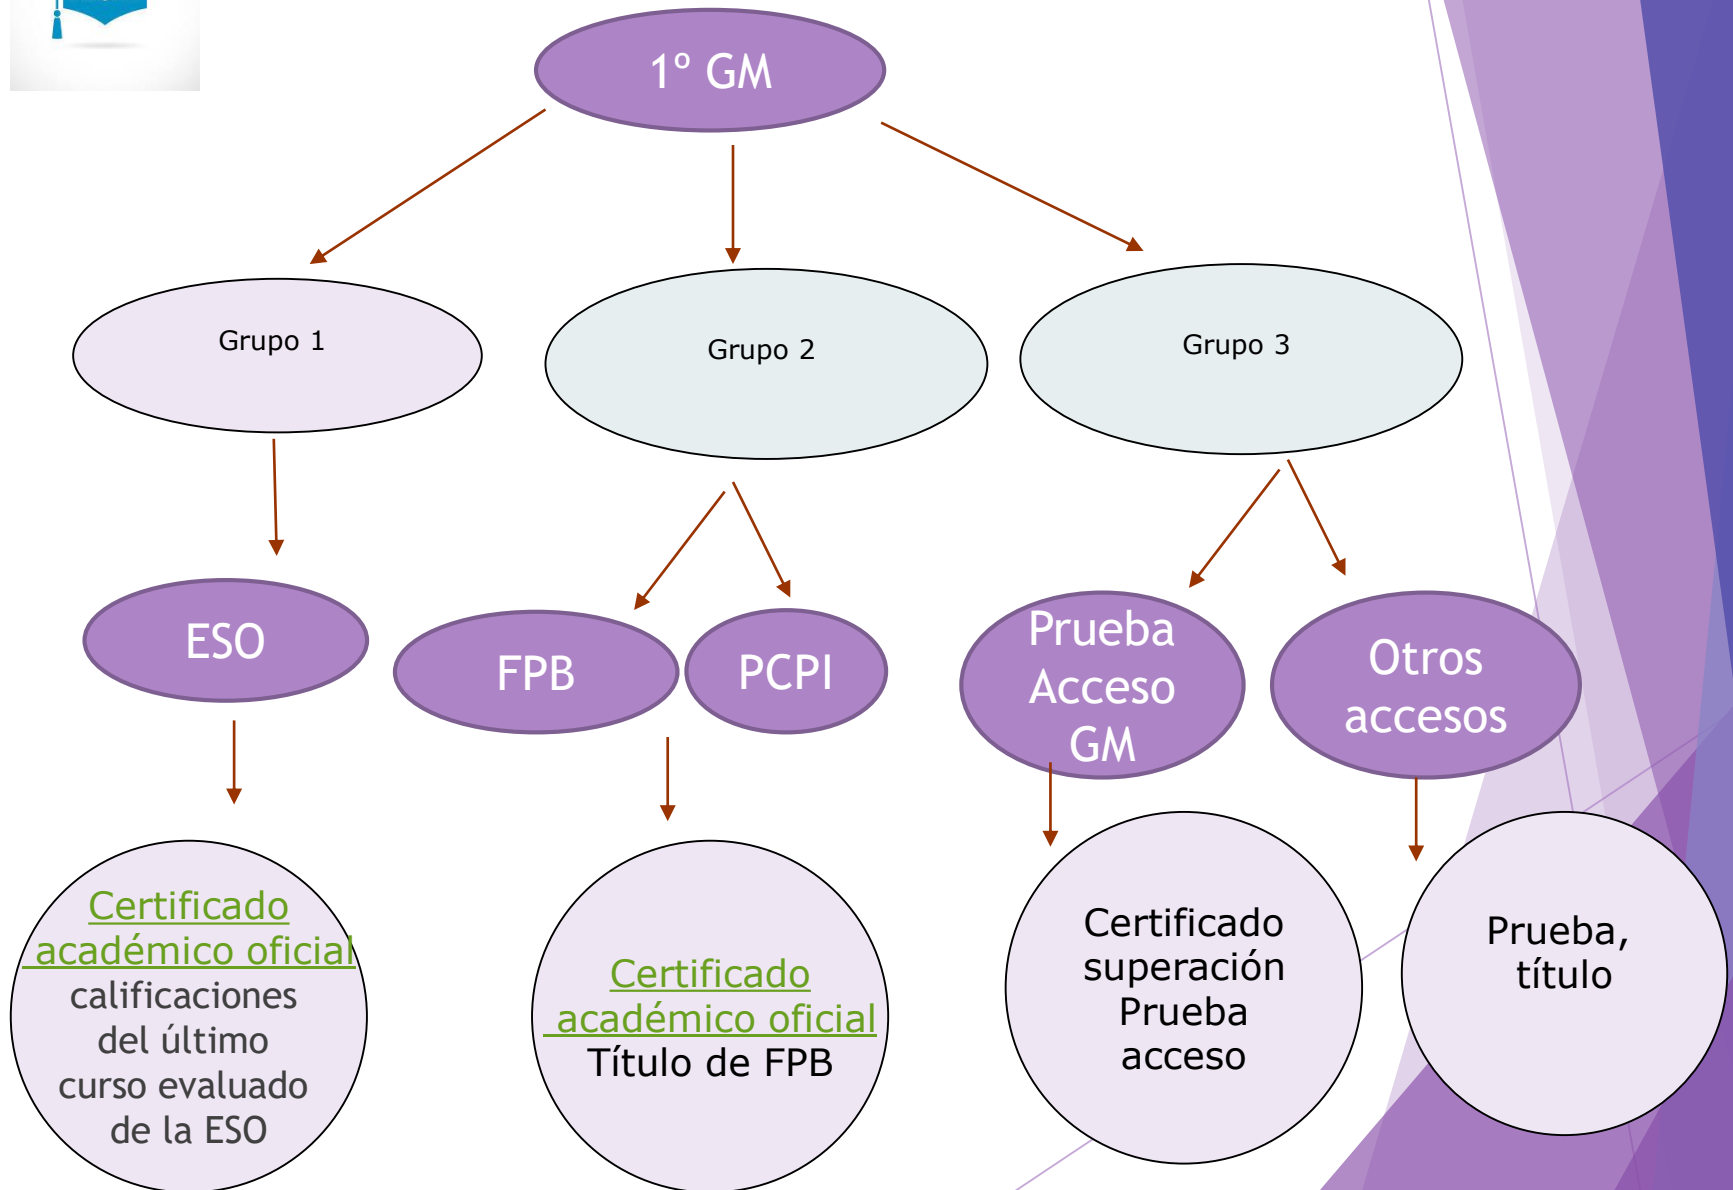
1º GM

Grupo 1

Grupo 2

Grupo 3

ESO

FPB

PCPI

Prueba Acceso GM

Otros accesos

Certificado académico oficial calificaciones del último curso evaluado de la ESO

Certificado académico oficial Título de FPB

Certificado superación Prueba acceso

Prueba, título